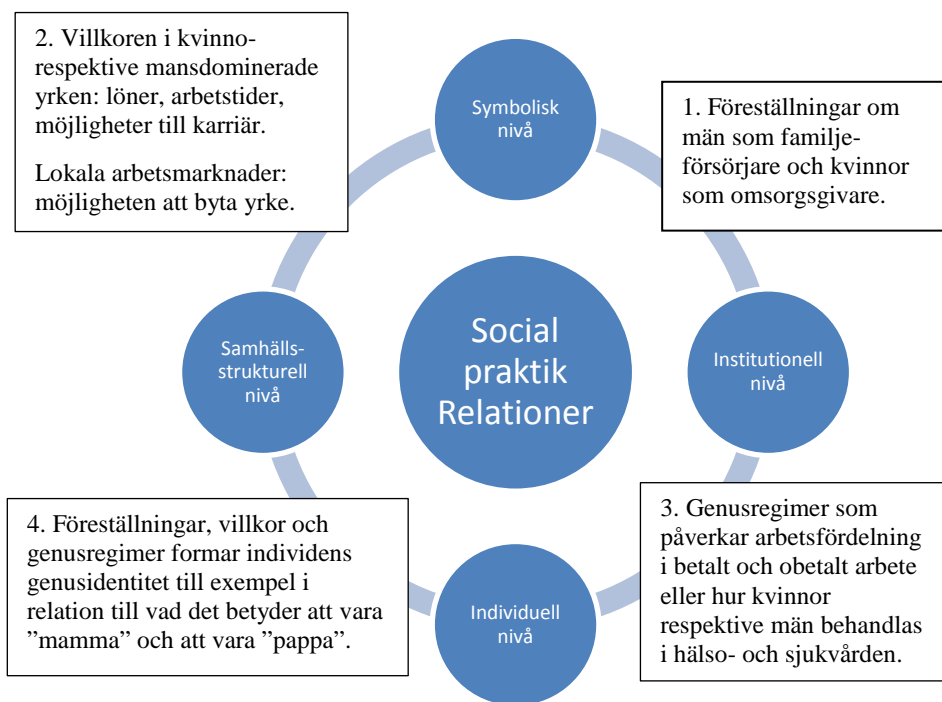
2. Villkoren i kvinno- respektive mansdominerade yrken: löner, arbetstider, möjligheter till karriär.

Lokala arbetsmarknader: möjligheten att byta yrke.

Symbolisk nivå

1. Föreställningar om män som familjeförsörjare och kvinnor som omsorgsgivare.

Samhälls-strukturell nivå

Social praktik Relationer

Institutionell nivå

4. Föreställningar, villkor och genusregimer formar individens genusidentitet till exempel i relation till vad det betyder att vara ”mamma” och att vara ”pappa”.

Individuell nivå

3. Genusregimer som påverkar arbetsfördelning i betalt och obetalt arbete eller hur kvinnor respektive män behandlas i hälso- och sjukvården.